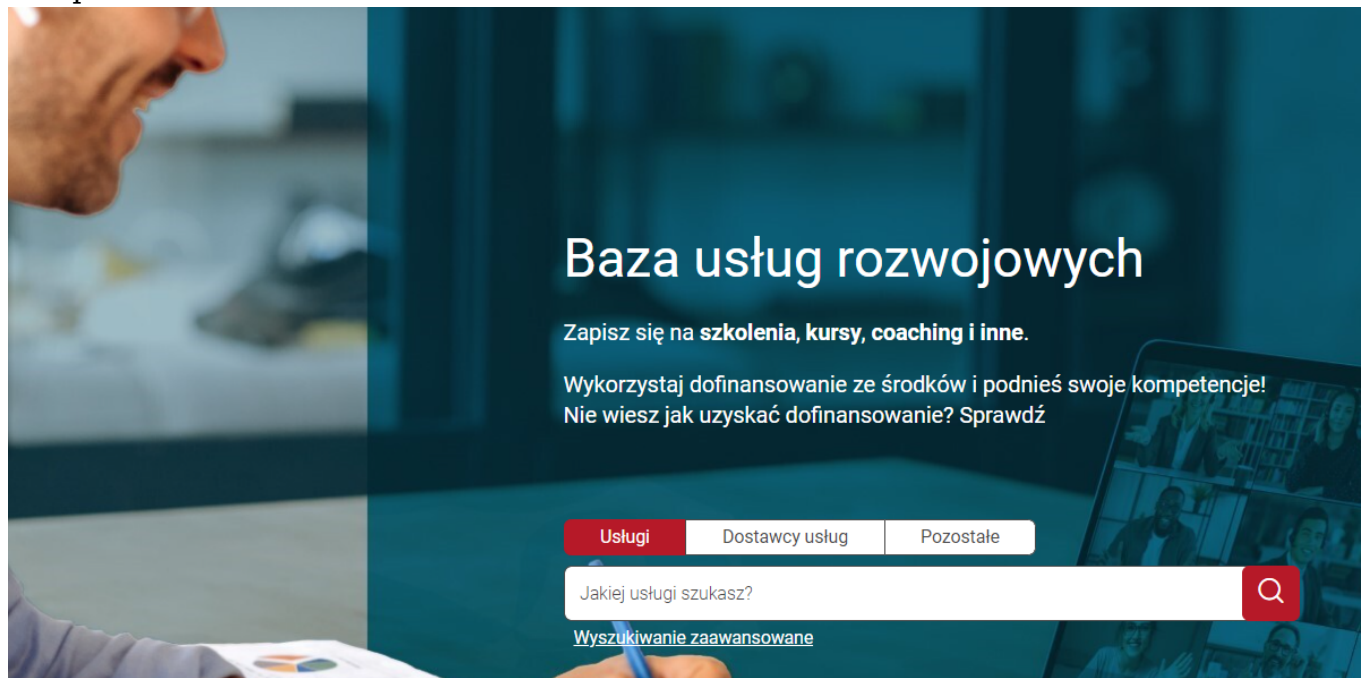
Baza usług rozwojowych

Zapisz się na **szkolenia, kursy, coaching i inne**.

Wykorzystaj dofinansowanie ze środków i podnieś swoje kompetencje!
Nie wiesz jak uzyskać dofinansowanie? Sprawdź

Usługi | Dostawcy usług | Pozostałe

Jakiej usługi szukasz?

Wyszukiwanie zaawansowane